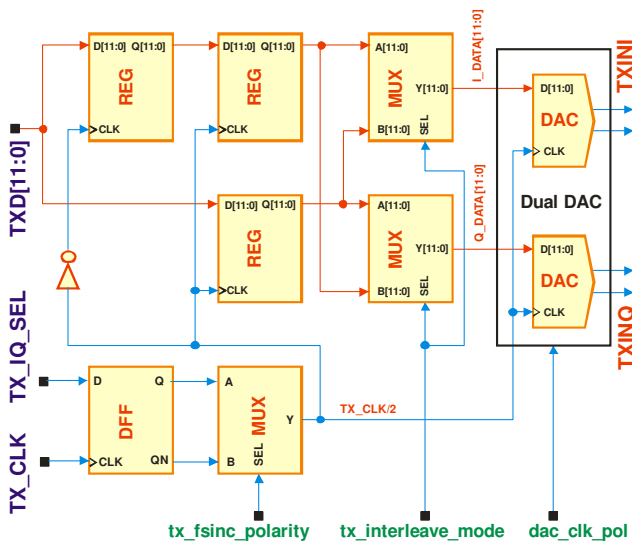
D[11:0] Q[11:0]
REG
CLK
D[11:0] Q[11:0]
REG
CLK
I_DATA[11:0]
A[11:0]
MUX
Y[11:0]
B[11:0]
SEL
D[11:0]
DAC
CLK
TXINI
TXD[11:0]
Dual DAC
D[11:0] Q[11:0]
REG
CLK
Q_DATA[11:0]
A[11:0]
MUX
Y[11:0]
B[11:0]
SEL
D[11:0]
DAC
CLK
TXINQ
TX_IQ_SEL
D
Q
DFF
CLK
QN
A
MUX
Y
B
SEL
TX_CLK/2
TX_CLK
tx_fsinc_polarity
tx_interleave_mode
dac_clk_pol